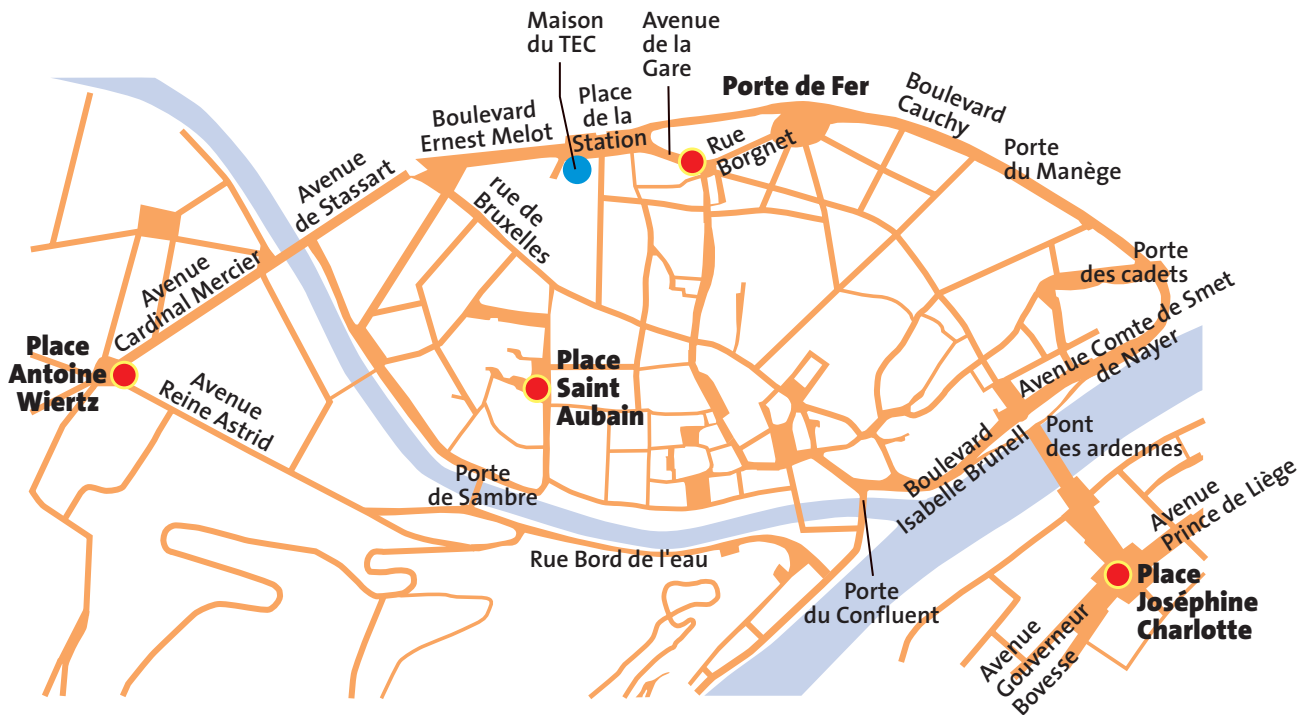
Maison du TEC

Avenue de la Gare

Place de la Station

Boulevard Ernest Melot

Porte de Fer

Boulevard Cauchy

Rue Borgnet

Porte du Manège

Avenue de Stassart

rue de Bruxelles

Porte des cadets

Avenue Cardinal Mercier

Avenue Comte de Smet de Nayer

Place Antoine Wiertz

Place Saint Aubain

Avenue Reine Astrid

Pont des ardennes

Boulevard Isabelle Brunell

Porte de Sambre

Avenue Prince de Liège

Rue Bord de l'eau

Place Joséphine Charlotte

Porte du Confluent

Avenue Gouverneur Bovesse